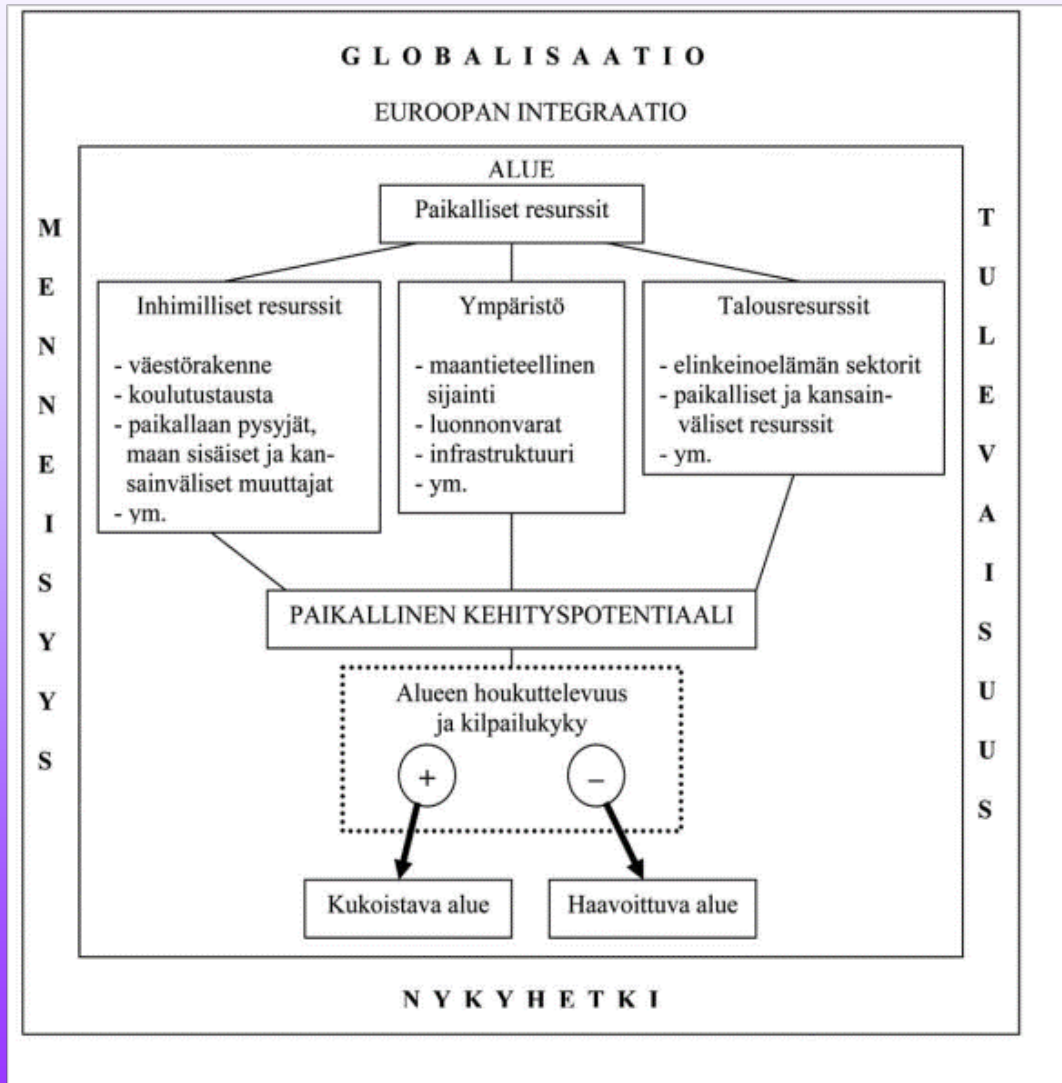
G L O B A L I S A A T I O

EUROOPAN INTEGRAATIO

M E N N E I S Y Y S

T U L E V A I S U U S

ALUE

Paikalliset resurssit

Inhimilliset resurssit

- väestörakenne
- koulutustausta
- paikallaan pysyjät, maan sisäiset ja kansainväliset muuttajat
- ym.

Ympäristö

- maantieteellinen sijainti
- luonnonvarat
- infrastruktuuri
- ym.

Talousresurssit

- elinkeinoelämän sektorit
- paikalliset ja kansainväliset resurssit
- ym.

PAIKALLINEN KEHITYSPOTENTIAALI

Alueen houkuttelevuus ja kilpailukyky

+

–

Kukoistava alue

Haavoittuva alue

N Y K Y H E T K I